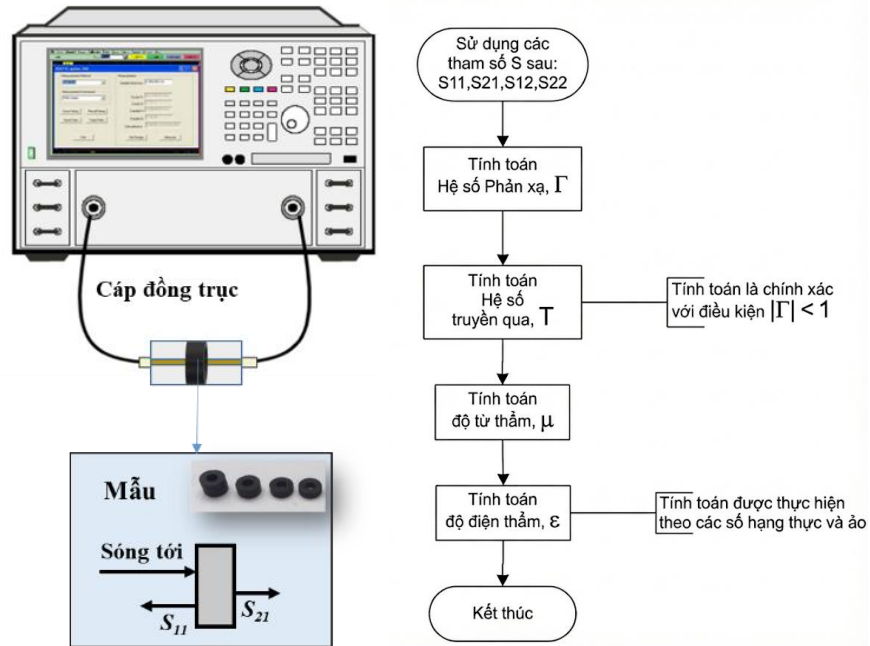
Cáp đồng trục

Mẫu

Sóng tới

$S_{11}$

$S_{21}$

Sử dụng các tham số S sau: S11,S21,S12,S22

Tính toán Hệ số Phản xạ, $\Gamma$

Tính toán Hệ số truyền qua, T

Tính toán là chính xác với điều kiện $|\Gamma| < 1$

Tính toán độ từ thẩm, $\mu$

Tính toán độ điện thẩm, $\varepsilon$

Tính toán được thực hiện theo các số hạng thực và ảo

Kết thúc